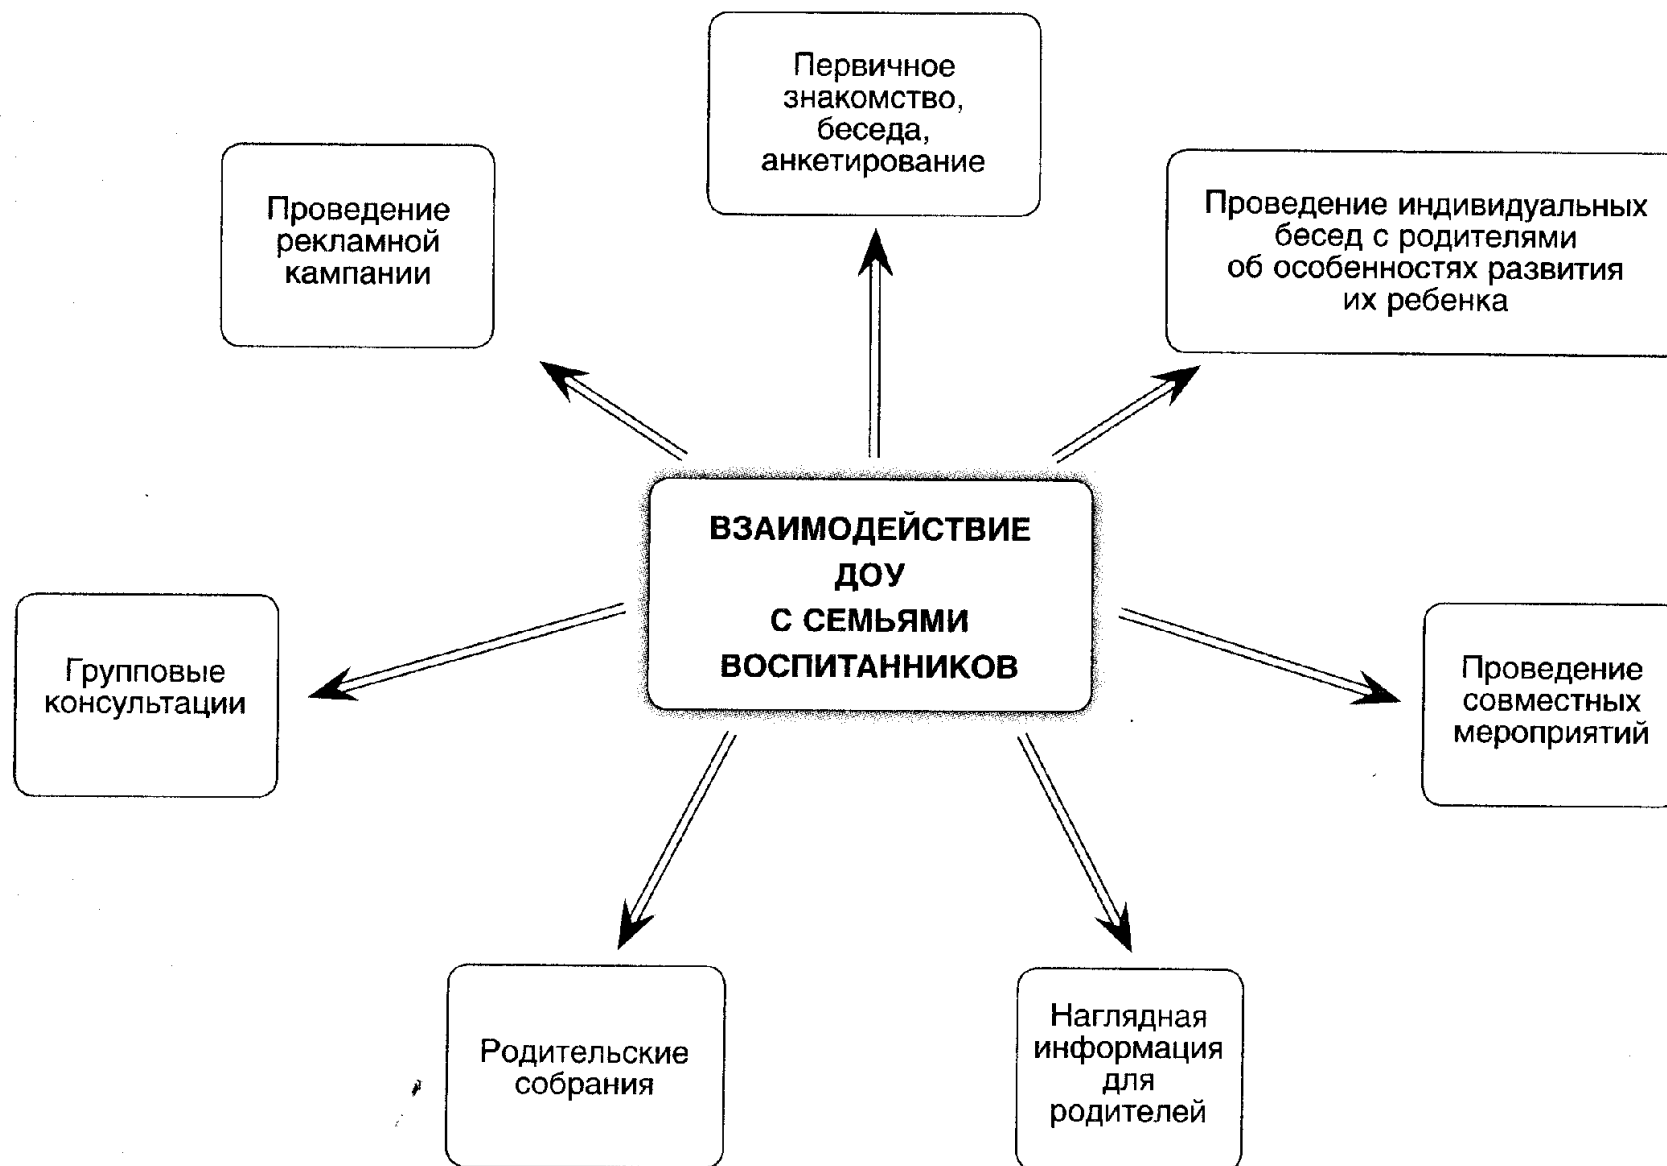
Первичное знакомство, беседа, анкетирование

Проведение рекламной кампании

Проведение индивидуальных бесед с родителями об особенностях развития их ребенка

ВЗАИМОДЕЙСТВИЕ ДОУ С СЕМЬЯМИ ВОСПИТАННИКОВ

Групповые консультации

Проведение совместных мероприятий

Родительские собрания

Наглядная информация для родителей